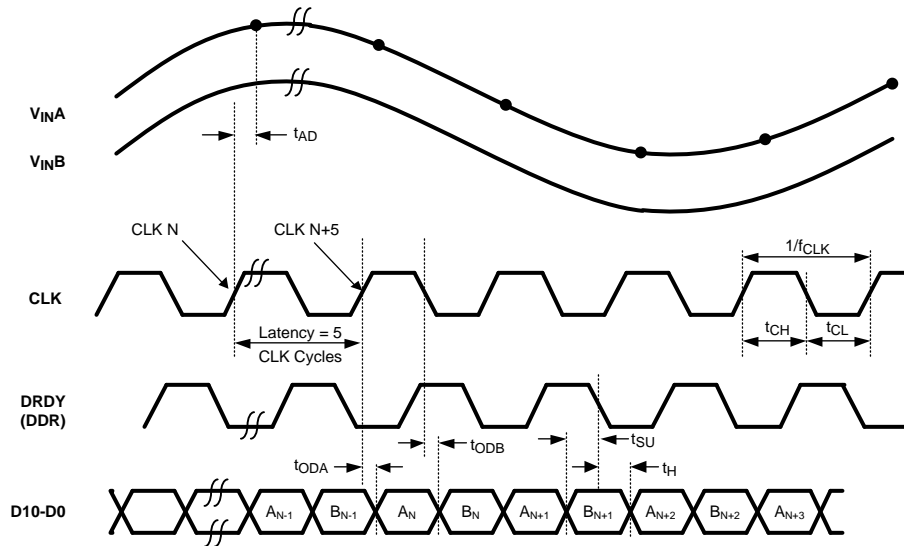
$V_{IN}A$

$V_{IN}B$

$t_{AD}$

CLK N

CLK N+5

$1/f_{CLK}$

CLK

Latency = 5 CLK Cycles

$t_{CH}$

$t_{CL}$

DRDY (DDR)

$t_{ODB}$

$t_{SU}$

$t_{ODA}$

$t_H$

D10-D0

$A_{N-1}$ $B_{N-1}$ $A_N$ $B_N$ $A_{N+1}$ $B_{N+1}$ $A_{N+2}$ $B_{N+2}$ $A_{N+3}$